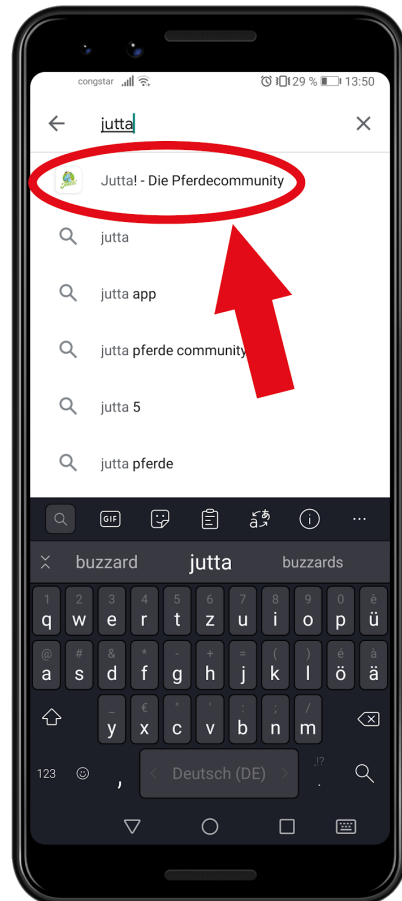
congstar 29 % 13:50

jutta

Jutta! - Die Pferdecommunity

jutta

jutta app

jutta pferde community

jutta 5

jutta pferde

GIF

buzzard jutta buzzards

1 2 3 4 5 6 7 8 9 0 è
q w e r t z u i o p ü
@ # & * - + = ( ) é à
a s d f g h j k l ö ä
€ " ' : ; / ?
y x c v b n m

123 , Deutsch (DE) .!? .